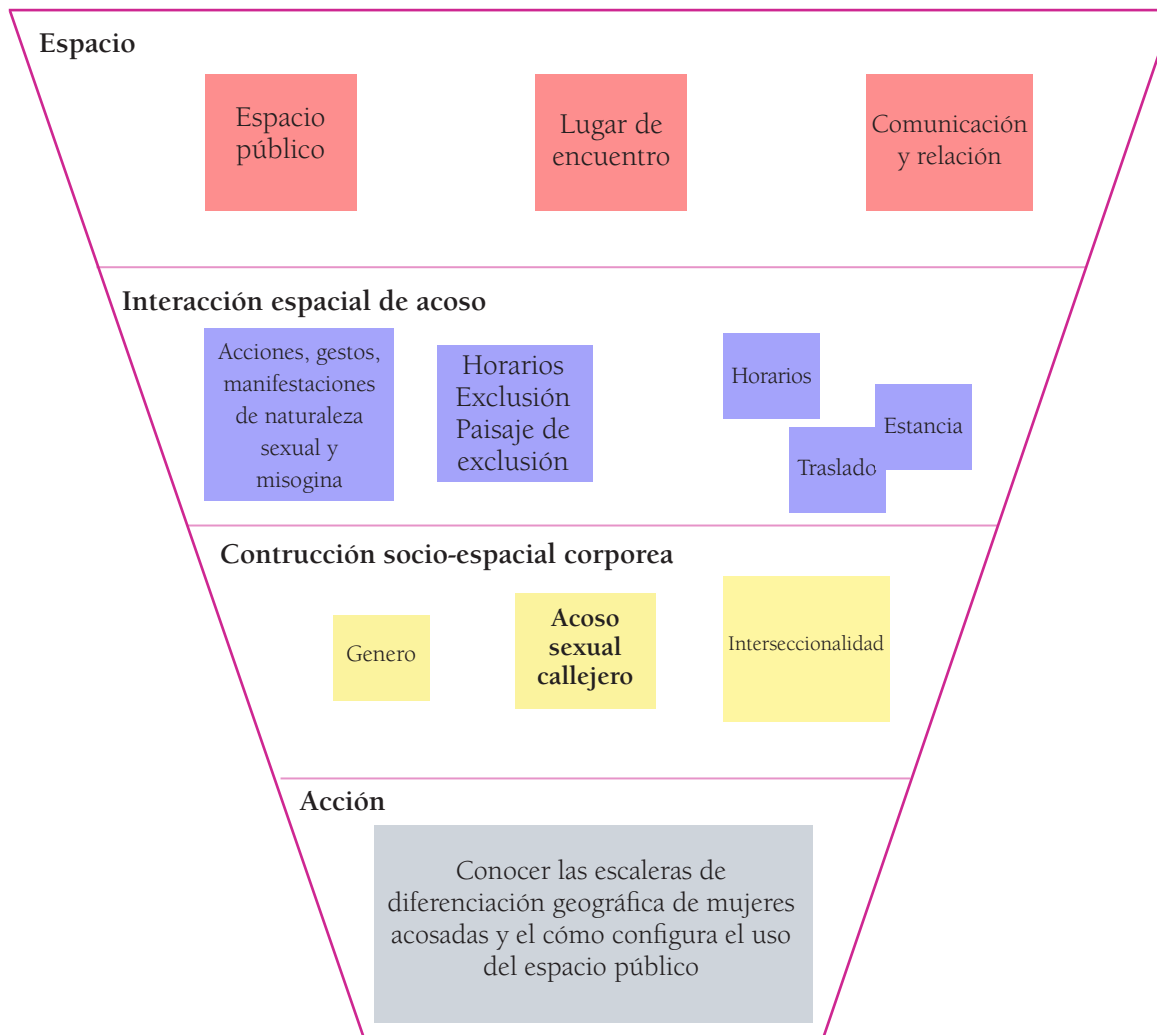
Espacio

Espacio público

Lugar de encuentro

Comunicación y relación

Interacción espacial de acoso

Acciones, gestos, manifestaciones de naturaleza sexual y misogina

Horarios
Exclusión
Paisaje de exclusión

Horarios

Estancia

Traslado

Contrucción socio-espacial corporea

Genero

Acoso sexual callejero

Interseccionalidad

Acción

Conocer las escaleras de diferenciación geográfica de mujeres acosadas y el cómo configura el uso del espacio público